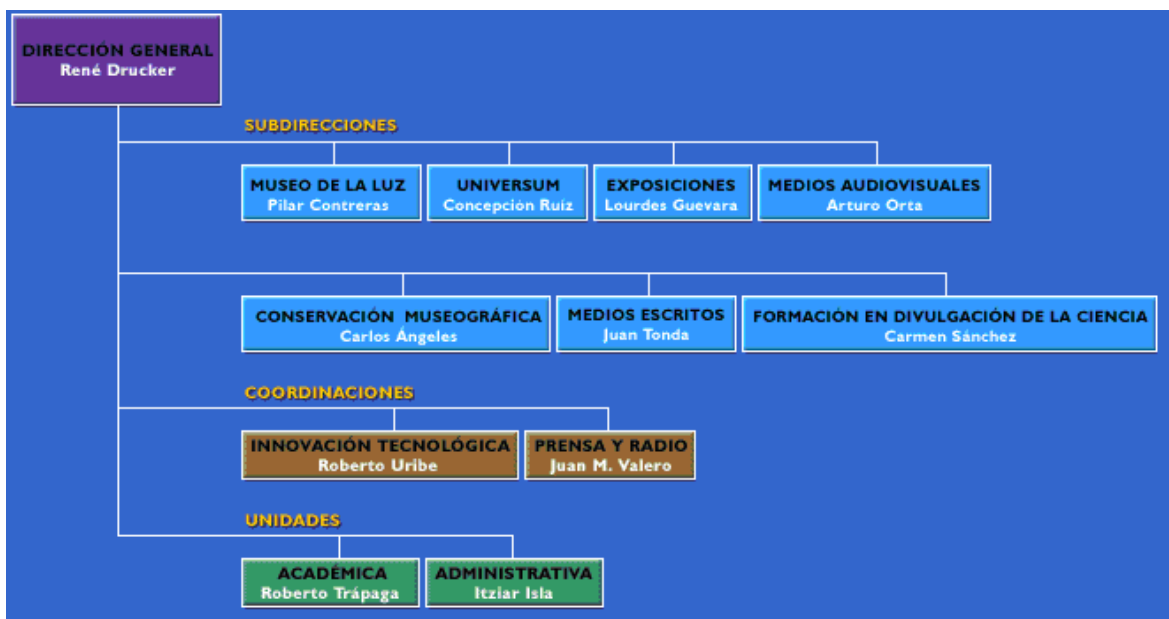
DIRECCIÓN GENERAL
René Drucker

SUBDIRECCIONES

MUSEO DE LA LUZ
Pilar Contreras

UNIVERSUM
Concepciòn Ruíz

EXPOSICIONES
Lourdes Guevara

MEDIOS AUDIOVISUALES
Arturo Orta

CONSERVACIÓN MUSEOGRÁFICA
Carlos Ángeles

MEDIOS ESCRITOS
Juan Tonda

FORMACIÓN EN DIVULGACIÓN DE LA CIENCIA
Carmen Sánchez

COORDINACIONES

INNOVACIÓN TECNOLÓGICA
Roberto Uribe

PRENSA Y RADIO
Juan M. Valero

UNIDADES

ACADÉMICA
Roberto Trápaga

ADMINISTRATIVA
Itziar Isla